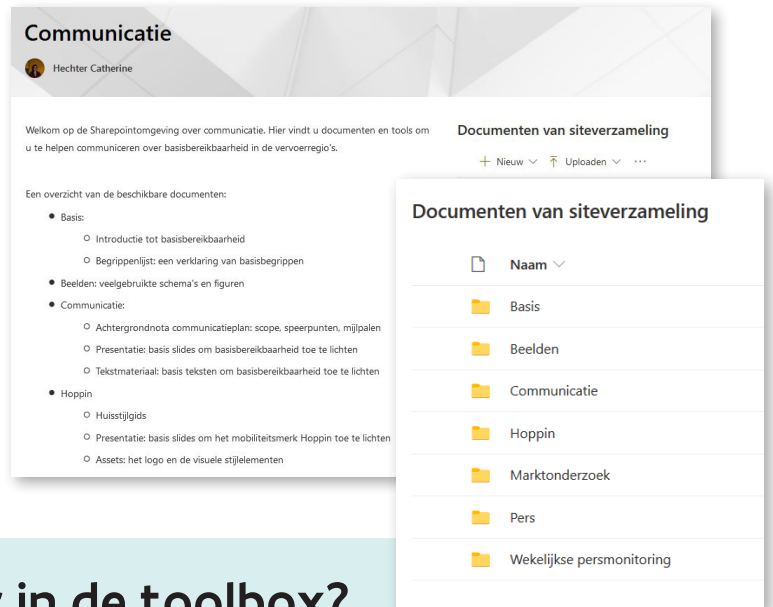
Communicatie

Hechter Catherine

Welkom op de Sharepointomgeving over communicatie. Hier vindt u documenten en tools om u te helpen communiceren over basisbereikbaarheid in de vervoerregio's.

Een overzicht van de beschikbare documenten:

- Basis:
  - Introductie tot basisbereikbaarheid
  - Begrippenlijst: een verklaring van basisbegrippen
- Beelden: veelgebruikte schema's en figuren
- Communicatie:
  - Achtergrondnota communicatieplan: scope, speerpunten, mijlpalen
  - Presentatie: basis slides om basisbereikbaarheid toe te lichten
  - Tekstmateriaal: basis teksten om basisbereikbaarheid toe te lichten
- Hoppin
  - Huisstijlgids
  - Presentatie: basis slides om het mobiliteitsmerk Hoppin toe te lichten
  - Assets: het logo en de visuele stijlelementen

Documenten van siteverzameling

+ Nieuw ⌄ ↑ Uploaden ⌄ ···

Documenten van siteverzameling

Naam ⌄

Basis

Beelden

Communicatie

Hoppin

Marktonderzoek

Pers

Wekelijkse persmonitoring

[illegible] in de toolbox?